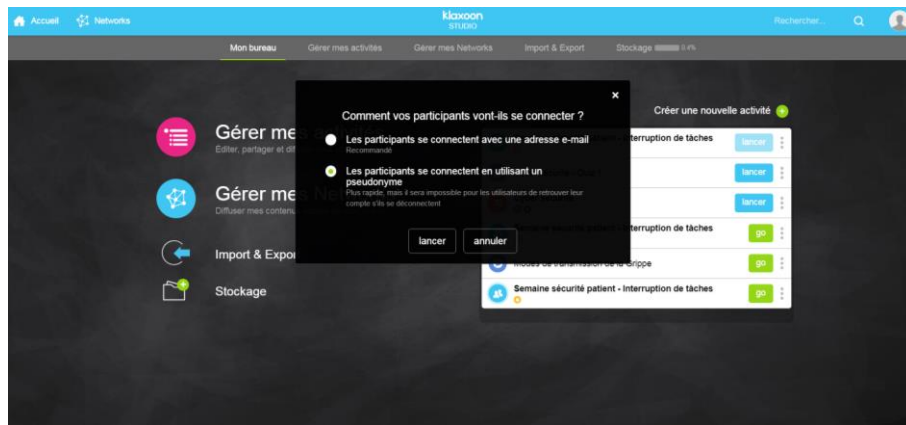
Accueil Networks

klaxoon STUDIO

Rechercher...

Mon bureau | Gérer mes activités | Gérer mes Networks | Import & Export | Stockage 0.4%

Gérer mes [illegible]
Éditer, partager et dif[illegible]

Gérer mes Ne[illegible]
Diffuser mes contenu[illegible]

Import & Expor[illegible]

Stockage

×

Comment vos participants vont-ils se connecter ?

Les participants se connectent avec une adresse e-mail
Recommandé

Les participants se connectent en utilisant un pseudonyme
Plus rapide, mais il sera impossible pour les utilisateurs de retrouver leur compte s'ils se déconnectent

lancer | annuler

Créer une nouvelle activité

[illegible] Interruption de tâches | lancer

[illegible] | lancer

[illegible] | lancer

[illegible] Interruption de tâches | go

Modes de transmission de la Grippe | go

Semaine sécurité patient - Interruption de tâches | go